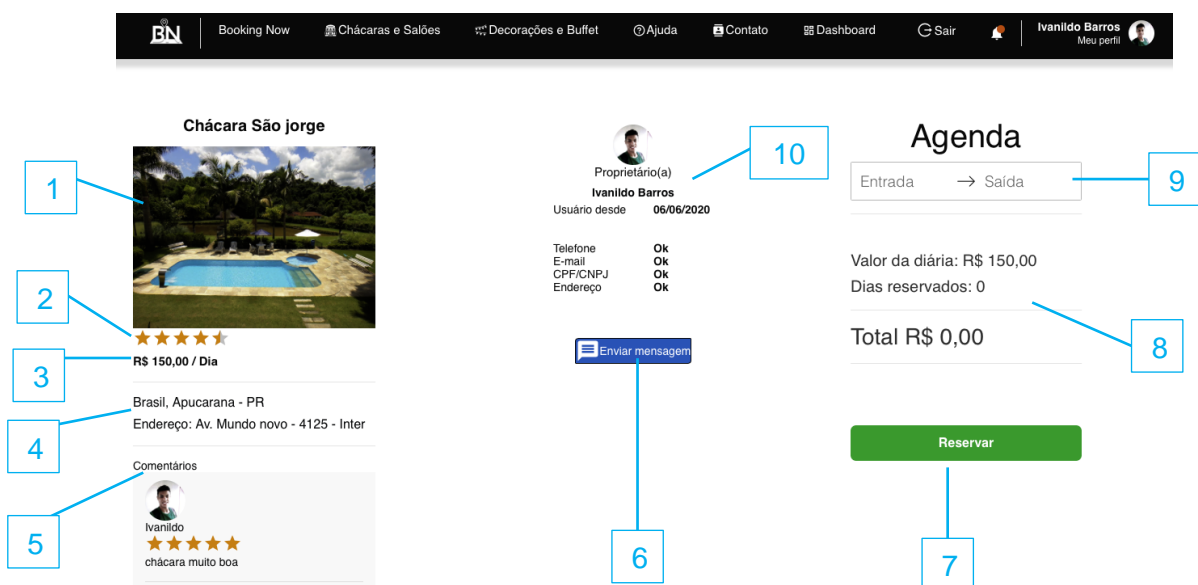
BN Booking Now Chácaras e Salões Decorações e Buffet Ajuda Contato Dashboard Sair Ivanildo Barros Meu perfil

Chácara São jorge

1

2

R$ 150,00 / Dia

3

Brasil, Apucarana - PR

Endereço: Av. Mundo novo - 4125 - Inter

4

Comentários

5

Ivanildo

chácara muito boa

Proprietário(a)

10

Ivanildo Barros

Usuário desde 06/06/2020

| Telefone | Ok |
|---|---|
| E-mail | Ok |
| CPF/CNPJ | Ok |
| Endereço | Ok |

Enviar mensagem

6

Agenda

Entrada → Saída

9

Valor da diária: R$ 150,00

Dias reservados: 0

Total R$ 0,00

8

Reservar

7